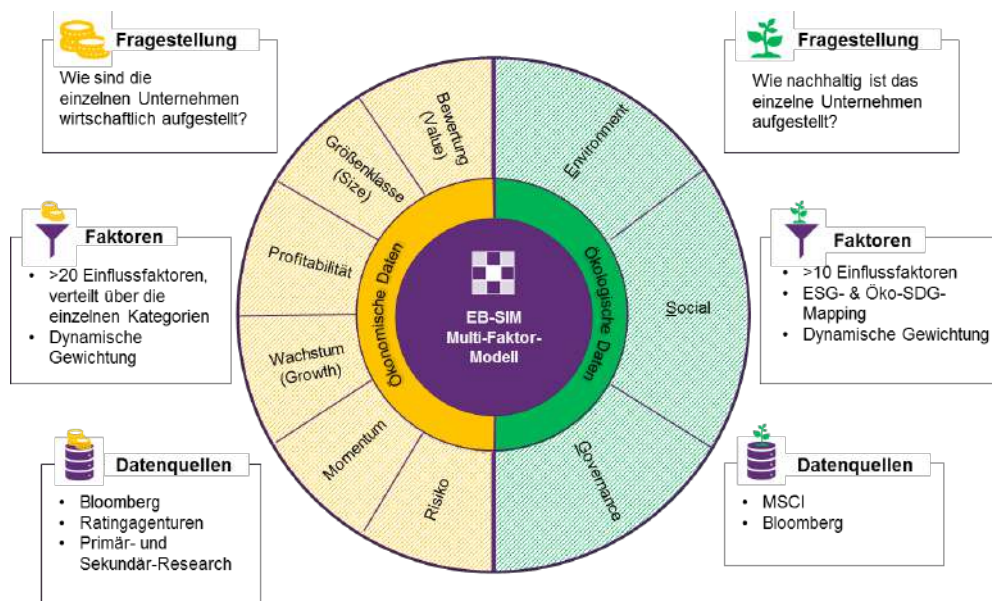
Fragestellung

Wie sind die einzelnen Unternehmen wirtschaftlich aufgestellt?

Faktoren

- >20 Einflussfaktoren, verteilt über die einzelnen Kategorien
- Dynamische Gewichtung

Datenquellen

- Bloomberg
- Ratingagenturen
- Primär- und Sekundär-Research

Bewertung (Value)

Größenklasse (Size)

Profitabilität

Wachstum (Growth)

Momentum

Risiko

Ökonomische Daten

EB-SIM Multi-Faktor-Modell

Ökologische Daten

Environment

Social

Governance

Fragestellung

Wie nachhaltig ist das einzelne Unternehmen aufgestellt?

Faktoren

- >10 Einflussfaktoren
- ESG- & Öko-SDG-Mapping
- Dynamische Gewichtung

Datenquellen

- MSCI
- Bloomberg